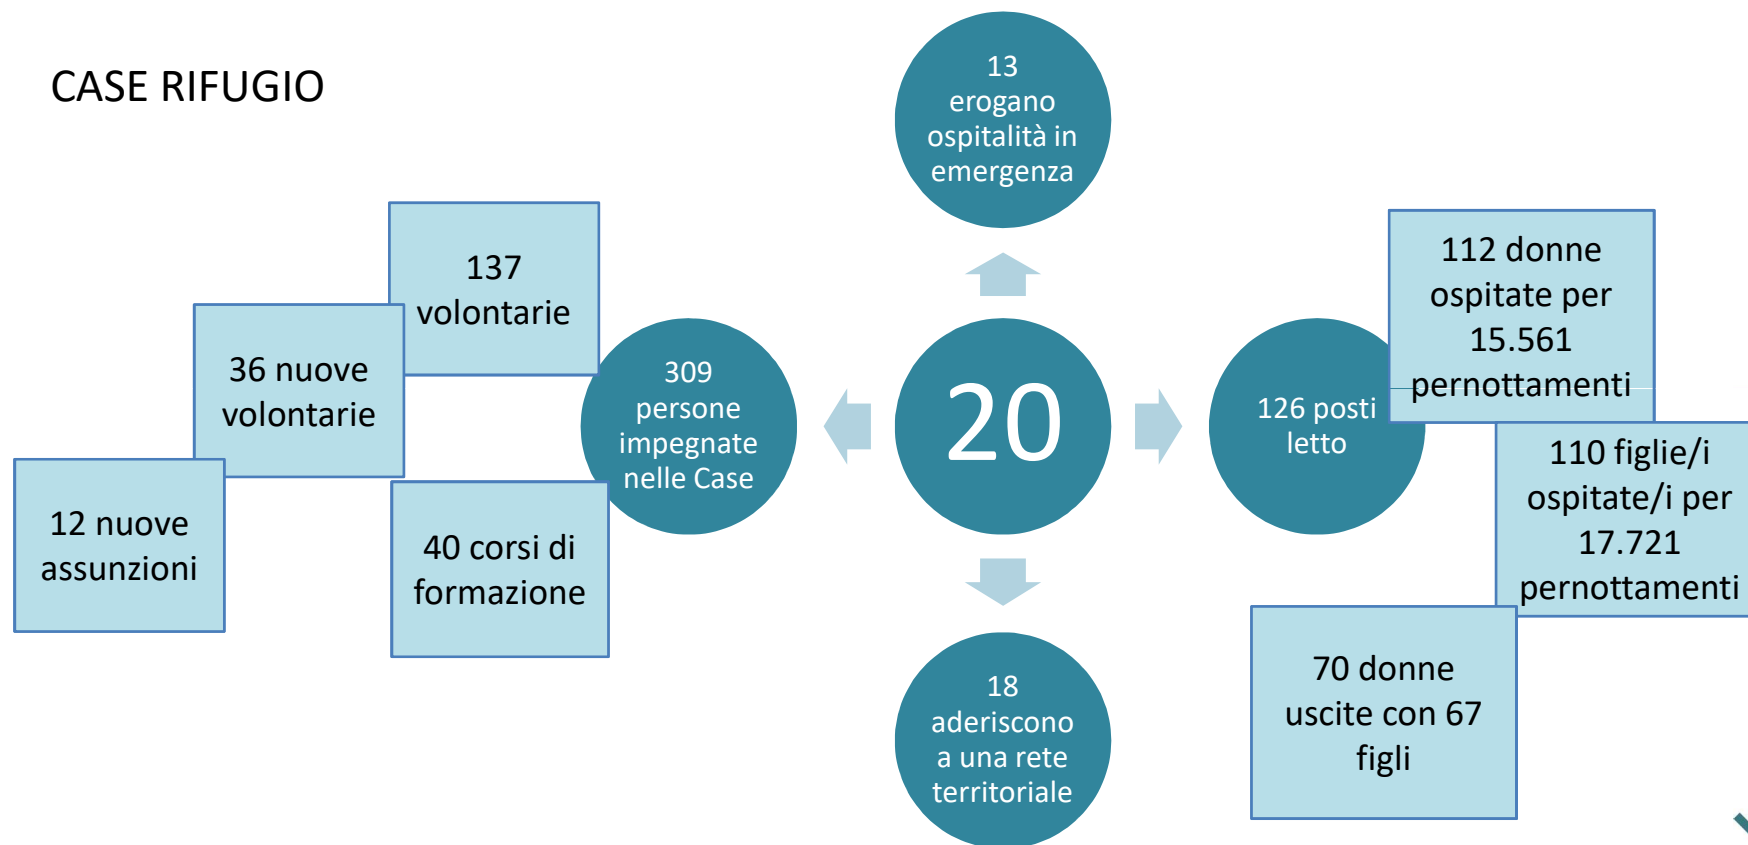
CASE RIFUGIO

13 erogano ospitalità in emergenza

137 volontarie

36 nuove volontarie

12 nuove assunzioni

40 corsi di formazione

309 persone impegnate nelle Case

20

126 posti letto

112 donne ospitate per 15.561 pernottamenti

110 figlie/i ospitate/i per 17.721 pernottamenti

70 donne uscite con 67 figli

18 aderiscono a una rete territoriale